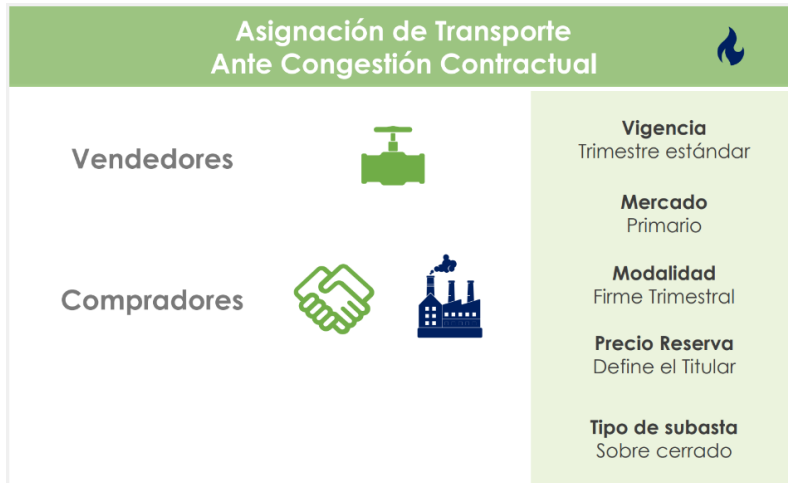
Asignación de Transporte
Ante Congestión Contractual

Vendedores

Compradores

Vigencia
Trimestre estándar

Mercado
Primario

Modalidad
Firme Trimestral

Precio Reserva
Define el Titular

Tipo de subasta
Sobre cerrado